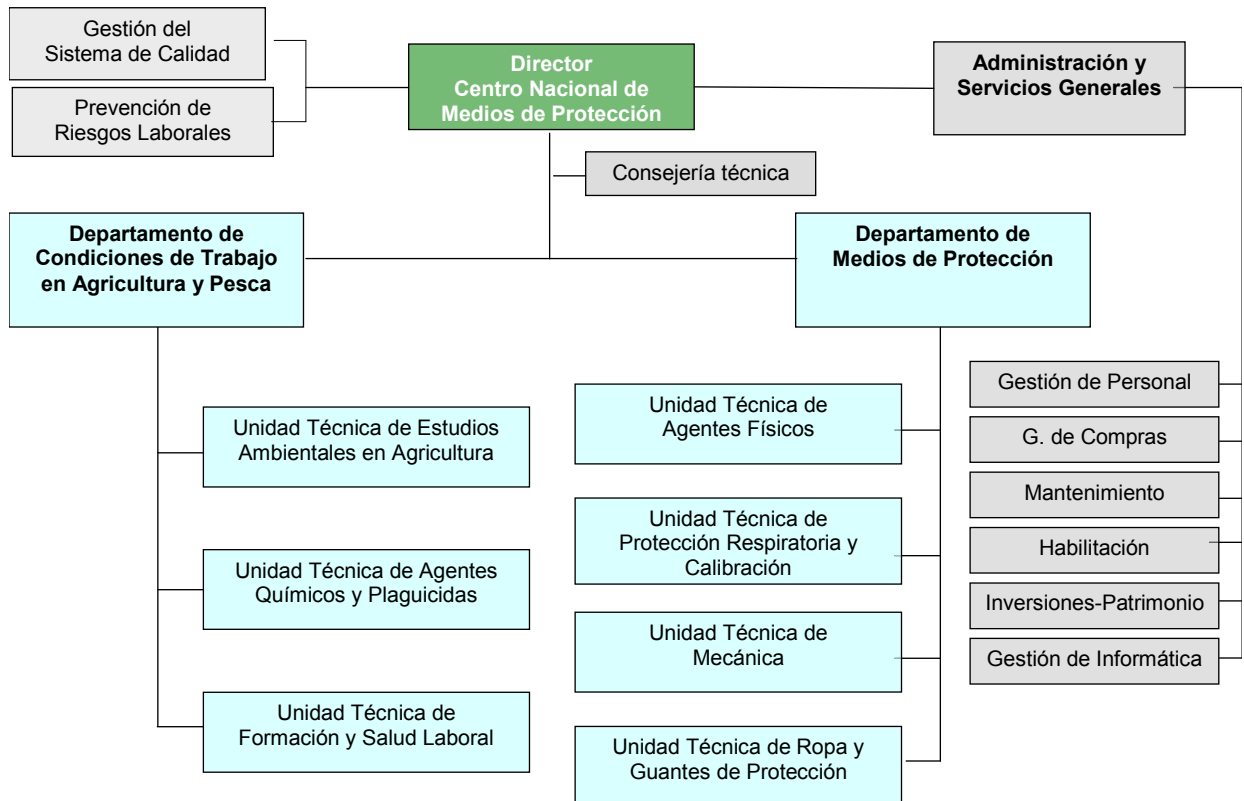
Gestión del Sistema de Calidad

Prevención de Riesgos Laborales

Director Centro Nacional de Medios de Protección

Administración y Servicios Generales

Consejería técnica

Departamento de Condiciones de Trabajo en Agricultura y Pesca

Departamento de Medios de Protección

Gestión de Personal

G. de Compras

Mantenimiento

Habilitación

Inversiones-Patrimonio

Gestión de Informática

Unidad Técnica de Estudios Ambientales en Agricultura

Unidad Técnica de Agentes Químicos y Plaguicidas

Unidad Técnica de Formación y Salud Laboral

Unidad Técnica de Agentes Físicos

Unidad Técnica de Protección Respiratoria y Calibración

Unidad Técnica de Mecánica

Unidad Técnica de Ropa y Guantes de Protección